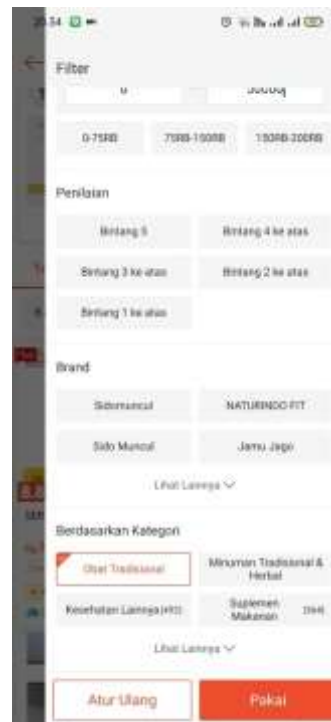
20:34

Filter

0

50000

0-75RB

75RB-150RB

150RB-200RB

Penilaian

Bintang 5

Bintang 4 ke atas

Bintang 3 ke atas

Bintang 2 ke atas

Bintang 1 ke atas

Brand

Sidomuncul

NATURINDO FIT

Sido Muncul

Jamu Jago

Lihat Lainnya

Berdasarkan Kategori

Obat Tradisional

Minuman Tradisional & Herbal

Kesehatan Lainnya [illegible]

Suplemen Makanan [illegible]

Lihat Lainnya

Atur Ulang

Pakai